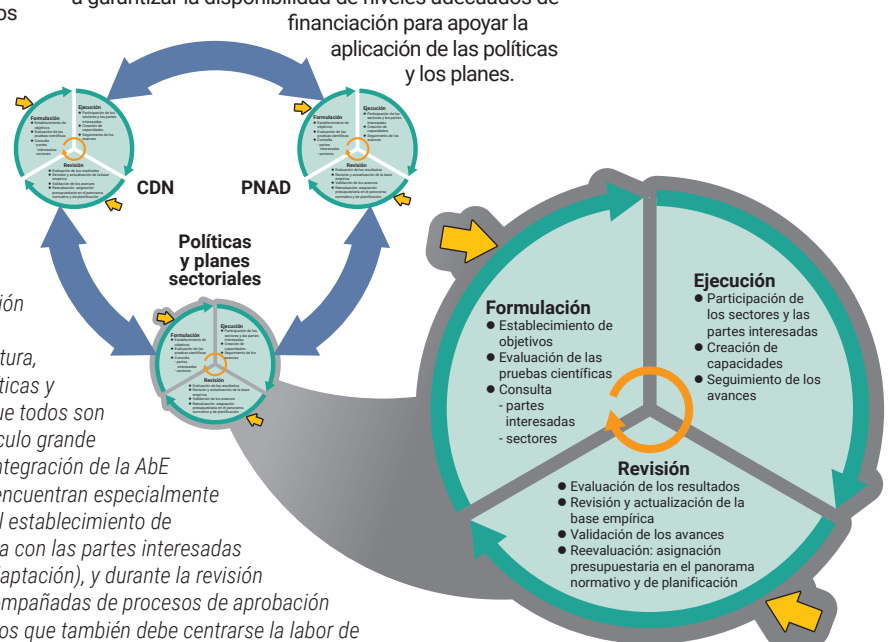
a garantizar la disponibilidad de niveles adecuados de financiación para apoyar la aplicación de las políticas y los planes.

Formulación
Establecimiento de objetivos
Evaluación de las pruebas científicas
Consulta
partes interesadas
sectores

Ejecución
Participación de los sectores y las partes interesadas
Creación de capacidades
Seguimiento de los avances

Revisión
Evaluación de los resultados
Revisión y actualización de la base empírica
Validación de los avances
Reevaluación: asignación presupuestaria en el panorama normativo y de planificación

CDN

Formulación
Establecimiento de objetivos
Evaluación de las pruebas científicas
Consulta
partes interesadas
sectores

Ejecución
Participación de los sectores y las partes interesadas
Creación de capacidades
Seguimiento de los avances

Revisión
Evaluación de los resultados
Revisión y actualización de la base empírica
Validación de los avances
Reevaluación: asignación presupuestaria en el panorama normativo y de planificación

PNAD

Políticas y planes sectoriales

Formulación
Establecimiento de objetivos
Evaluación de las pruebas científicas
Consulta
partes interesadas
sectores

Ejecución
Participación de los sectores y las partes interesadas
Creación de capacidades
Seguimiento de los avances

Revisión
Evaluación de los resultados
Revisión y actualización de la base empírica
Validación de los avances
Reevaluación: asignación presupuestaria en el panorama normativo y de planificación

ión

tura, ticas y ue todos son culo grande tegración de la AbE encuentran especialmente l establecimiento de a con las partes interesadas aptación), y durante la revisión mpañadas de procesos de aprobación os que también debe centrarse la labor de

Formulación
● Establecimiento de objetivos
● Evaluación de las pruebas científicas
● Consulta
- partes interesadas
- sectores

Ejecución
● Participación de los sectores y las partes interesadas
● Creación de capacidades
● Seguimiento de los avances

Revisión
● Evaluación de los resultados
● Revisión y actualización de la base empírica
● Validación de los avances
● Reevaluación: asignación presupuestaria en el panorama normativo y de planificación